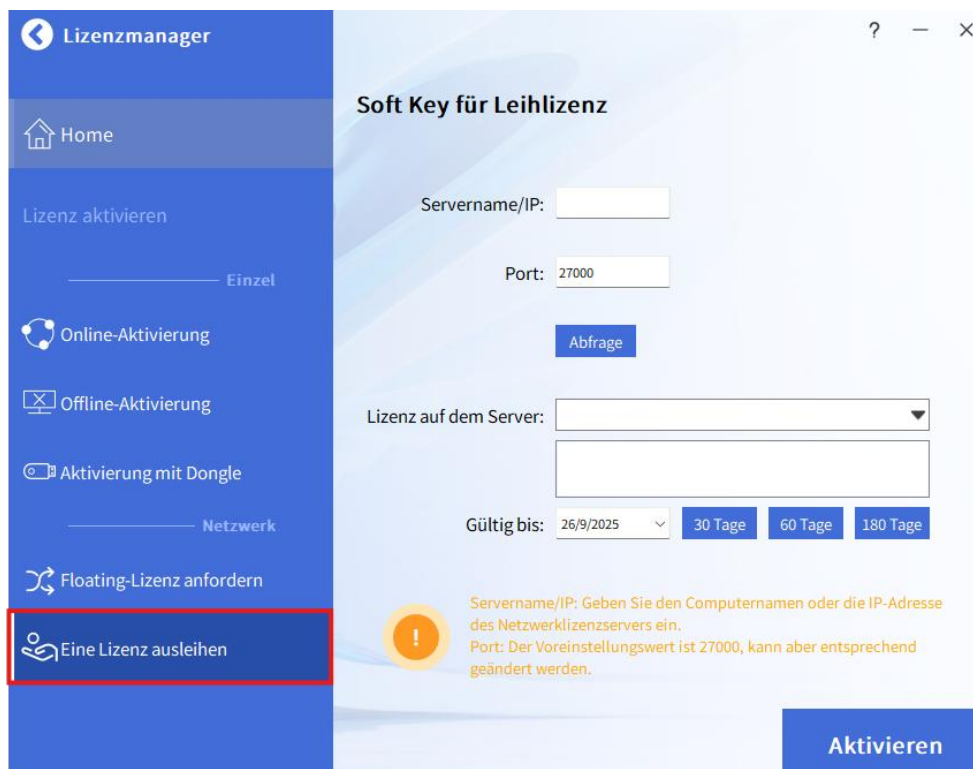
Lizenzmanager

? — ×

Home

Lizenz aktivieren

Einzel

Online-Aktivierung

Offline-Aktivierung

Aktivierung mit Dongle

Netzwerk

Floating-Lizenz anfordern

Eine Lizenz ausleihen

Soft Key für Leihlizenz

Servername/IP:

Port: 27000

Abfrage

Lizenz auf dem Server:

Gültig bis: 26/9/2025 30 Tage 60 Tage 180 Tage

Servername/IP: Geben Sie den Computernamen oder die IP-Adresse des Netzwerklizenzservers ein.
Port: Der Voreinstellungswert ist 27000, kann aber entsprechend geändert werden.

Aktivieren